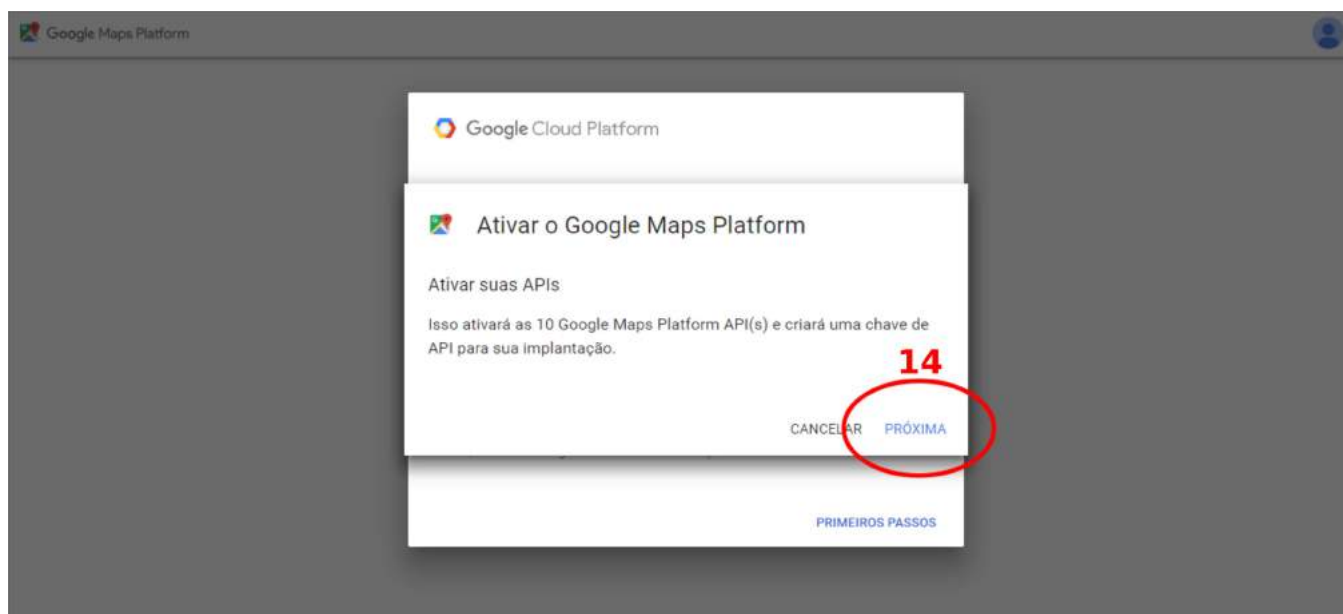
Google Maps Platform

Google Cloud Platform

Ativar o Google Maps Platform

Ativar suas APIs

Isso ativará as 10 Google Maps Platform API(s) e criará uma chave de API para sua implantação.

14

CANCELAR PRÓXIMA

PRIMEIROS PASSOS